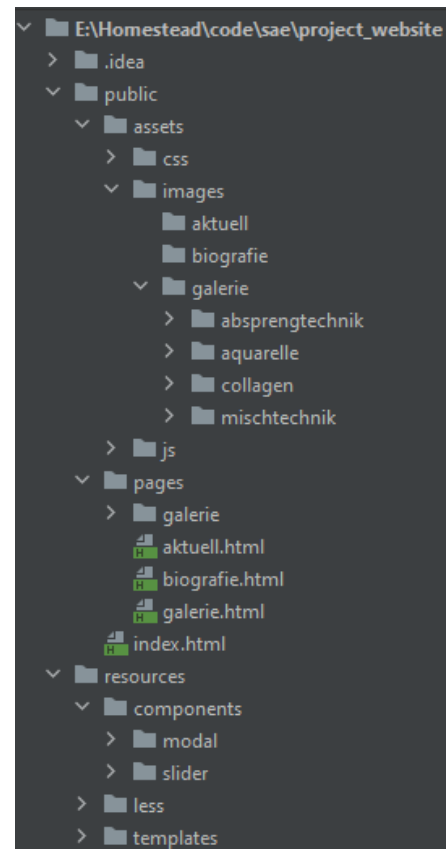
E:\Homestead\code\sae\project_website
.idea
public
assets
css
images
aktuell
biografie
galerie
absprengtechnik
aquarelle
collagen
mischtechnik
js
pages
galerie
aktuell.html
biografie.html
galerie.html
index.html
resources
components
modal
slider
less
templates